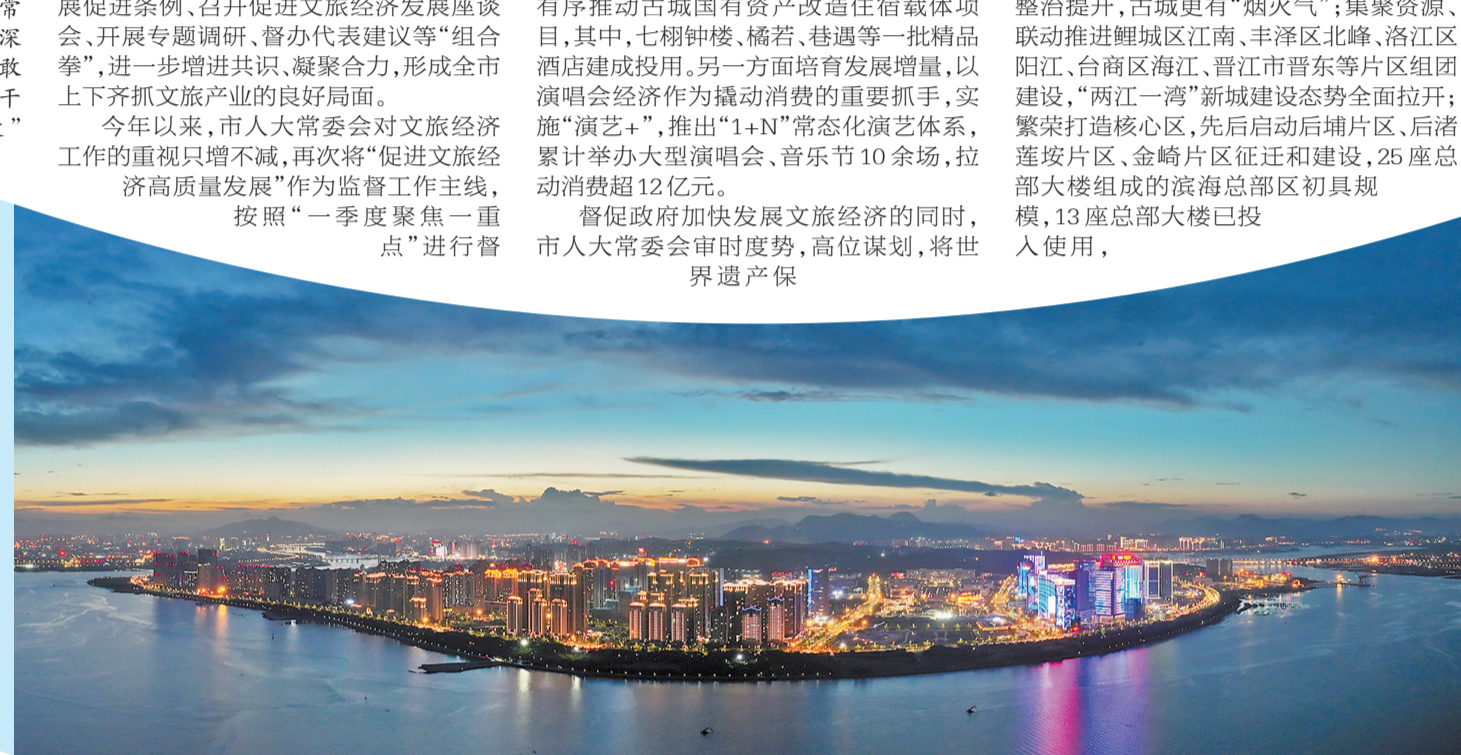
常
深
敢
千
"

展促进条例、召开促进文旅经济发展座谈会、开展专题调研、督办代表建议等"组合拳",进一步增进共识、凝聚合力,形成全市上下齐抓文旅产业的良好局面。

今年以来,市人大常委会对文旅经济工作的重视只增不减,再次将"促进文旅经济高质量发展"作为监督工作主线,按照"一季度聚焦一重点"进行督

有序推动古城国有资产改造住宿载体项目,其中,七栩钟楼、橘若、巷遇等一批精品酒店建成投用。另一方面培育发展增量,以演唱会经济作为撬动消费的重要抓手,实施"演艺+",推出"1+N"常态化演艺体系,累计举办大型演唱会、音乐节10余场,拉动消费超12亿元。

督促政府加快发展文旅经济的同时,市人大常委会审时度势,高位谋划,将世界遗产保

整治提升,古城更有"烟火气";集聚资源、联动推进鲤城区江南、丰泽区北峰、洛江区阳江、台商区海江、晋江市晋东等片区组团建设,"两江一湾"新城建设态势全面拉开;繁荣打造核心区,先后启动后埔片区、后渚莲垵片区、金崎片区征迁和建设,25座总部大楼组成的滨海总部区初具规模,13座总部大楼已投入使用,